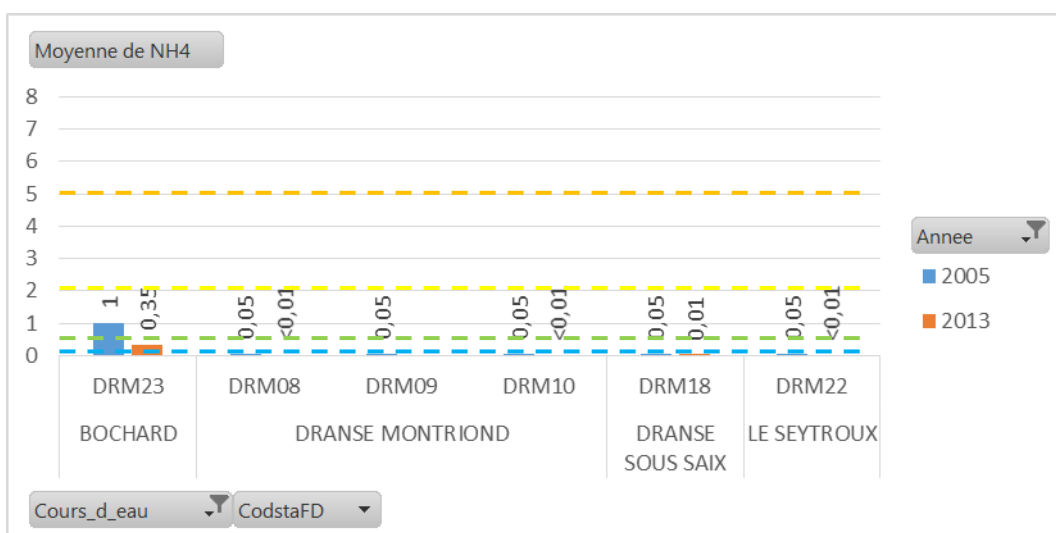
Moyenne de NH4

8
7
6
5
4
3
2
1
0

1
0,35
0,05
<0,01
0,05
0,05
<0,01
0,05
0,01
0,05
<0,01

DRM23
BOCHARD
DRM08
DRM09
DRM10
DRANSE MONTRIOND
DRM18
DRANSE SOUS SAIX
DRM22
LE SEYTROUX

Annee
2005
2013

Cours_d_eau
CodstaFD